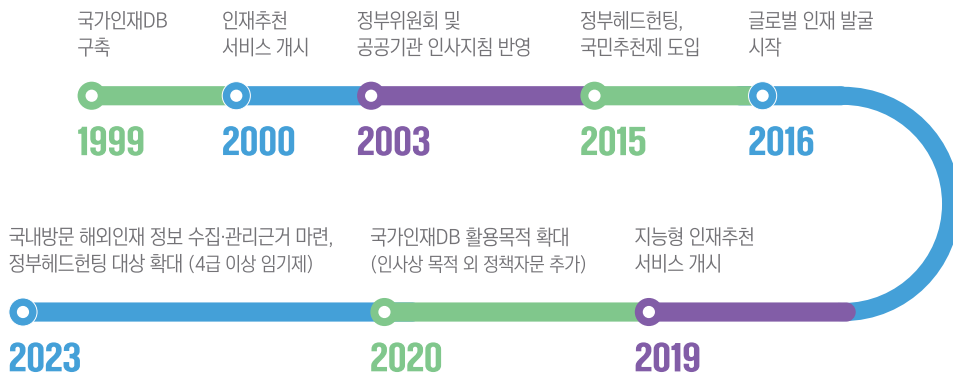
국가인재DB 구축

1999

인재추천 서비스 개시

2000

정부위원회 및 공공기관 인사지침 반영

2003

정부헤드헌팅, 국민추천제 도입

2015

글로벌 인재 발굴 시작

2016

국내방문 해외인재 정보 수집·관리근거 마련, 정부헤드헌팅 대상 확대 (4급 이상 임기제)

2023

국가인재DB 활용목적 확대 (인사상 목적 외 정책자문 추가)

2020

지능형 인재추천 서비스 개시

2019